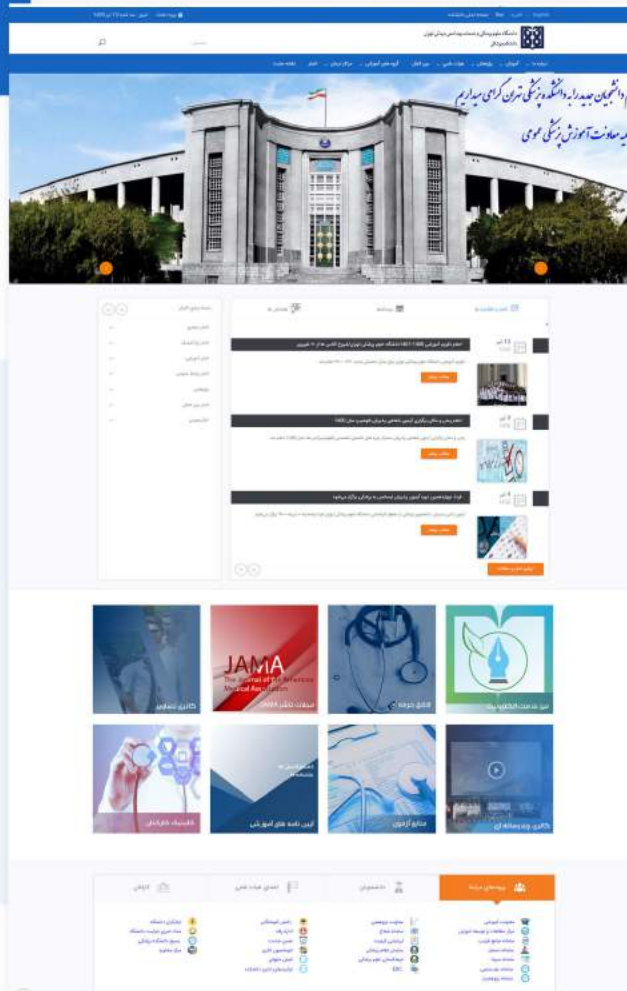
دانشگاه علوم پزشکی و خدمات بهداشتی درمانی تهران
دانشکده پزشکی

ورود دانشجویان جدید به دانشکده پزشکی تهران گرامی میداریم
معاونت آموزش پزشکی عمومی

JAMA
The Journal of the American Medical Association
مجلات ناشر JAMA

گالری تصاویر
افق حرفه
میز خدمت الکترونیک
کتابخانه الکترونیک
آیین نامه های آموزشی
منابع آزمون
گالری ویدئو

پیوندهای مرتبط
دانشجویی
اعضای هیات علمی
کارکنان